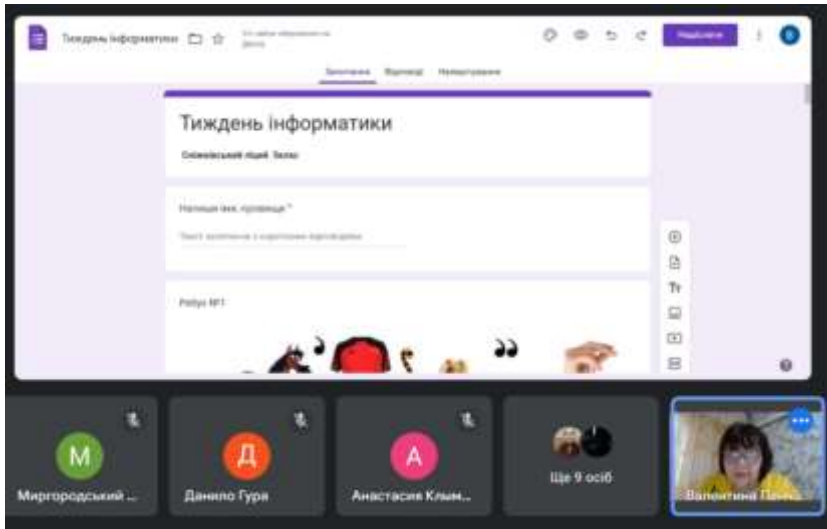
Тиждень інформатики

Надіслати

Запитання Відповіді Налаштування

Тиждень інформатики

Сніжківський ліцей Звіт

Напиши імʼя, прізвище *

Текст запитання з короткою відповіддю

Ребус №1

Миргородський ...

Данило Гура

Анастасия Клим...

Ще 9 осіб

Валентина Паню...